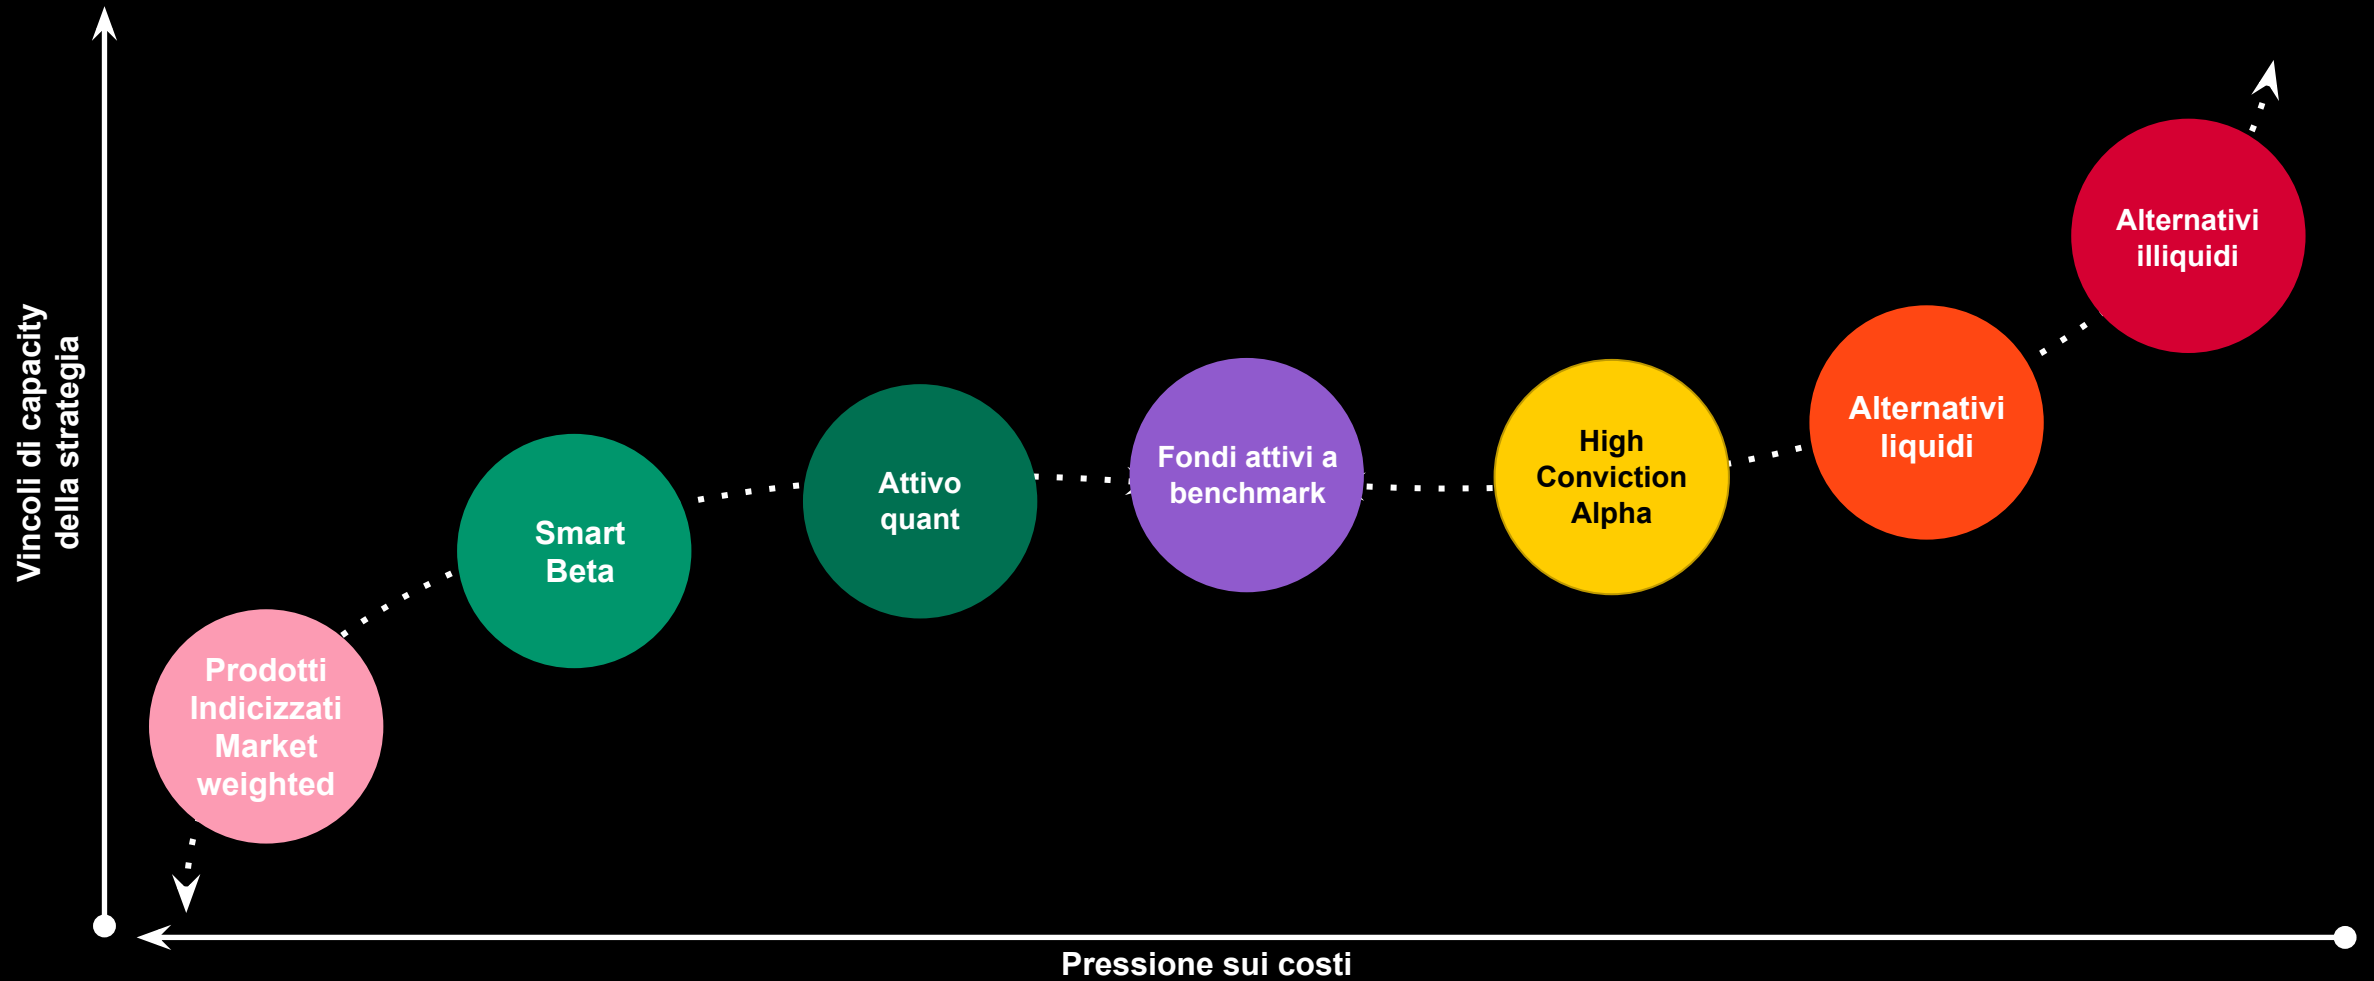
Vincoli di capacity della strategia

Alternativi illiquidi

Alternativi liquidi

Fondi attivi a benchmark

High Conviction Alpha

Attivo quant

Smart Beta

Prodotti Indicizzati Market weighted

Pressione sui costi